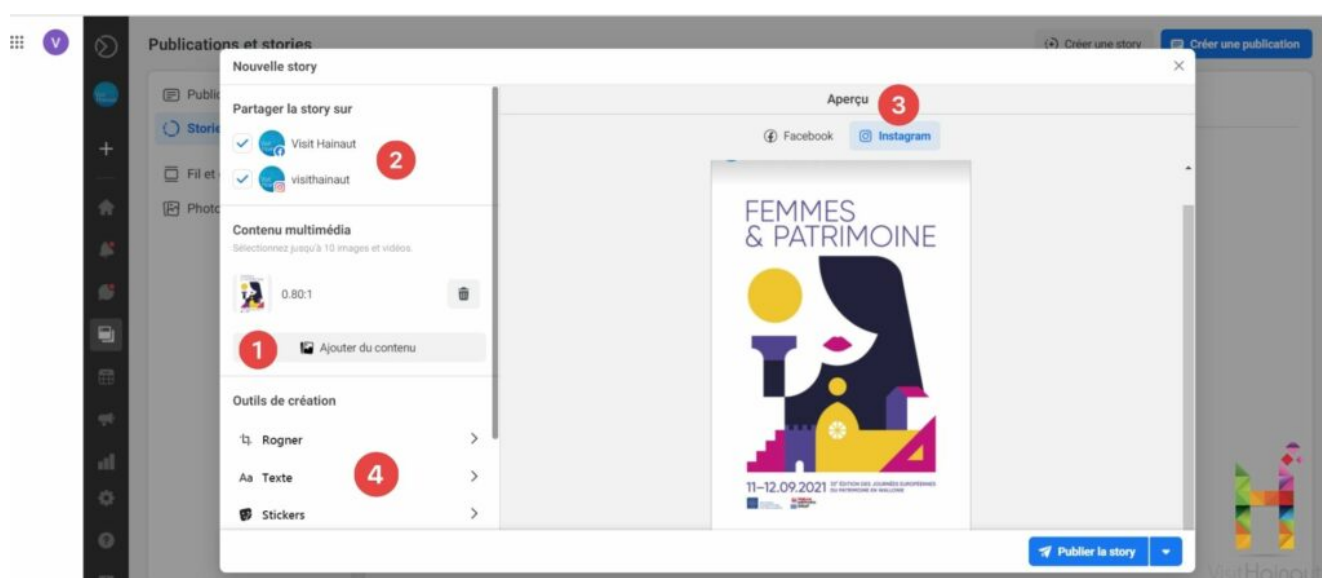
V

Publications et stories

Créer une story

Créer une publication

Publi

Storie

Fil et

Photo

Nouvelle story

Partager la story sur

Visit Hainaut

visithainaut

2

Contenu multimédia

Sélectionnez jusqu'à 10 images et vidéos.

0.80:1

1

Ajouter du contenu

Outils de création

Rogner

Texte

4

Stickers

Aperçu

3

Facebook

Instagram

FEMMES & PATRIMOINE

11–12.09.2021 33e ÉDITION DES JOURNÉES EUROPÉENNES DU PATRIMOINE EN WALLONIE

Publier la story

VisitHainaut